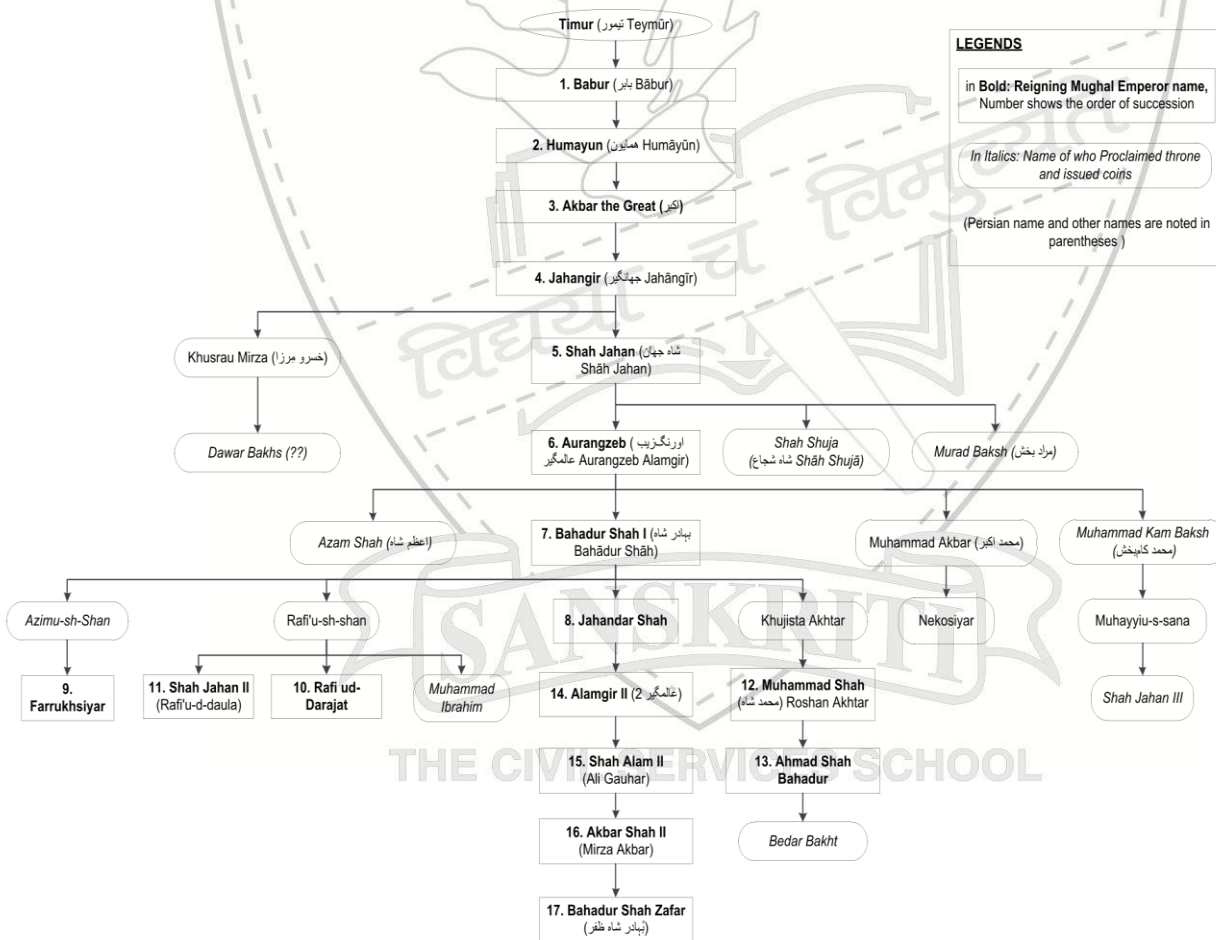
**LEGENDS**

in **Bold: Reigning Mughal Emperor name,** Number shows the order of succession

*In Italics: Name of who Proclaimed throne and issued coins*

(Persian name and other names are noted in parentheses )

**Timur** (تیمور Teymūr)

**1. Babur** (بابر Bābur)

**2. Humayun** (همایون Humāyūn)

**3. Akbar the Great** (اکبر)

**4. Jahangir** ( جهانگیر Jahāngīr)

Khusrau Mirza (خسرو مرزا)

**5. Shah Jahan** (شاہ جہان Shāh Jahan)

*Dawar Bakhs (??)*

**6. Aurangzeb** ( اورنگزیب عالمگیر Aurangzeb Alamgir)

*Shah Shuja* (شاہ شجاع *Shāh Shujā*)

*Murad Baksh* (مراد بخش)

*Azam Shah* (اعظم شاہ)

**7. Bahadur Shah I** (بہادر شاہ Bahādur Shāh)

Muhammad Akbar (محمد اکبر)

*Muhammad Kam Baksh* (محمد کامبخش)

*Azimu-sh-Shan*

Rafi'u-sh-shan

**8. Jahandar Shah**

Khujista Akhtar

Nekosiyar

Muhayyiu-s-sana

**9. Farrukhsiyar**

**11. Shah Jahan II** (Rafi'u-d-daula)

**10. Rafi ud-Darajat**

*Muhammad Ibrahim*

**14. Alamgir II** (عالمگیر 2)

**12. Muhammad Shah** (محمد شاہ) Roshan Akhtar

*Shah Jahan III*

**15. Shah Alam II** (Ali Gauhar)

**13. Ahmad Shah Bahadur**

**16. Akbar Shah II** (Mirza Akbar)

*Bedar Bakht*

**17. Bahadur Shah Zafar** (بہادر شاہ ظفر)

विद्यया च विमुक्तये
SANSKRITI
THE CIVIL SERVICES SCHOOL